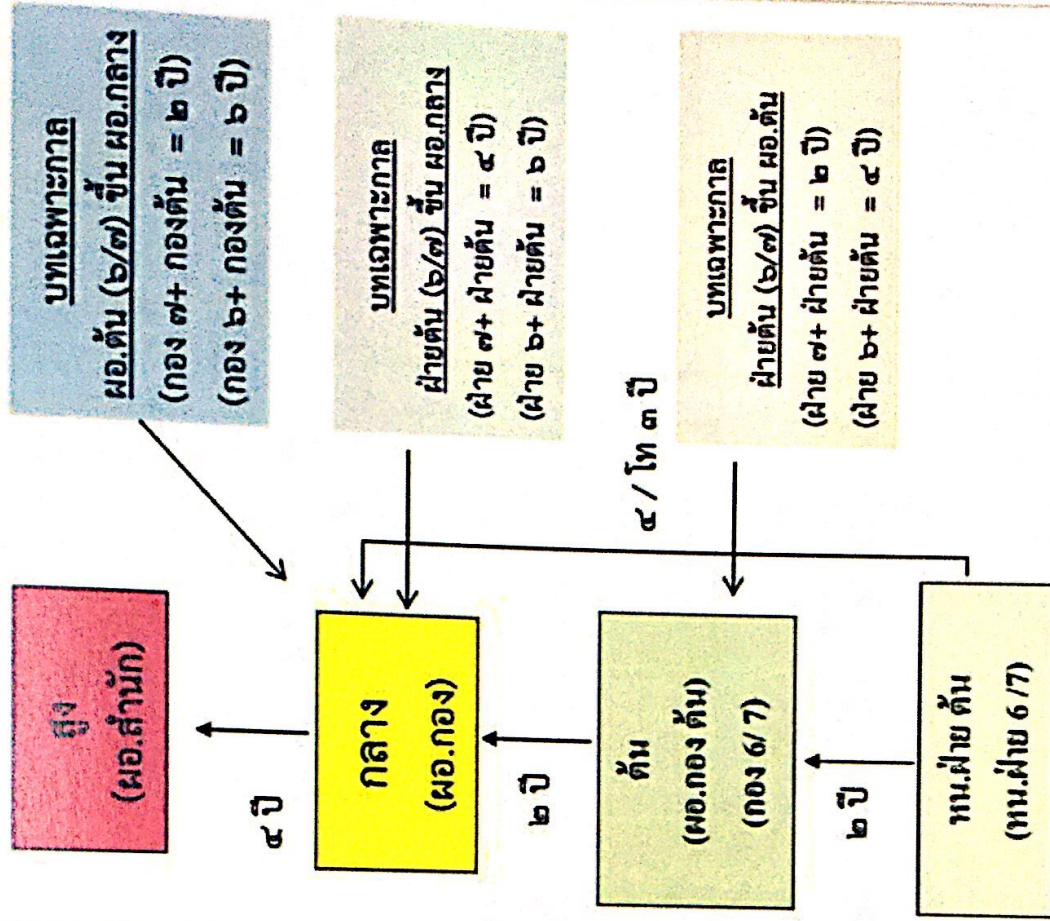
บทเฉพาะกาล
ผอ.ต้น (๖/๗) ขึ้น ผอ.กลาง
(กอง ๗+ กองต้น = ๒ ปี)
(กอง ๖+ กองต้น = ๖ ปี)

บทเฉพาะกาล
ฝ่ายต้น (๖/๗) ขึ้น ผอ.กลาง
(ฝ่าย ๗+ ฝ่ายต้น = ๔ ปี)
(ฝ่าย ๖+ ฝ่ายต้น = ๖ ปี)

บทเฉพาะกาล
ฝ่ายต้น (๖/๗) ขึ้น ผอ.ต้น
(ฝ่าย ๗+ ฝ่ายต้น = ๒ ปี)
(ฝ่าย ๖+ ฝ่ายต้น = ๔ ปี)

๔ / โท ๓ ปี

สูง
(ผอ.สำนัก)

๔ ปี

กลาง
(ผอ.กอง)

๒ ปี

ต้น
(ผอ.กอง ต้น)
(กอง 6/7)

๒ ปี

หน.ฝ่าย ต้น
(หน.ฝ่าย 6/7)